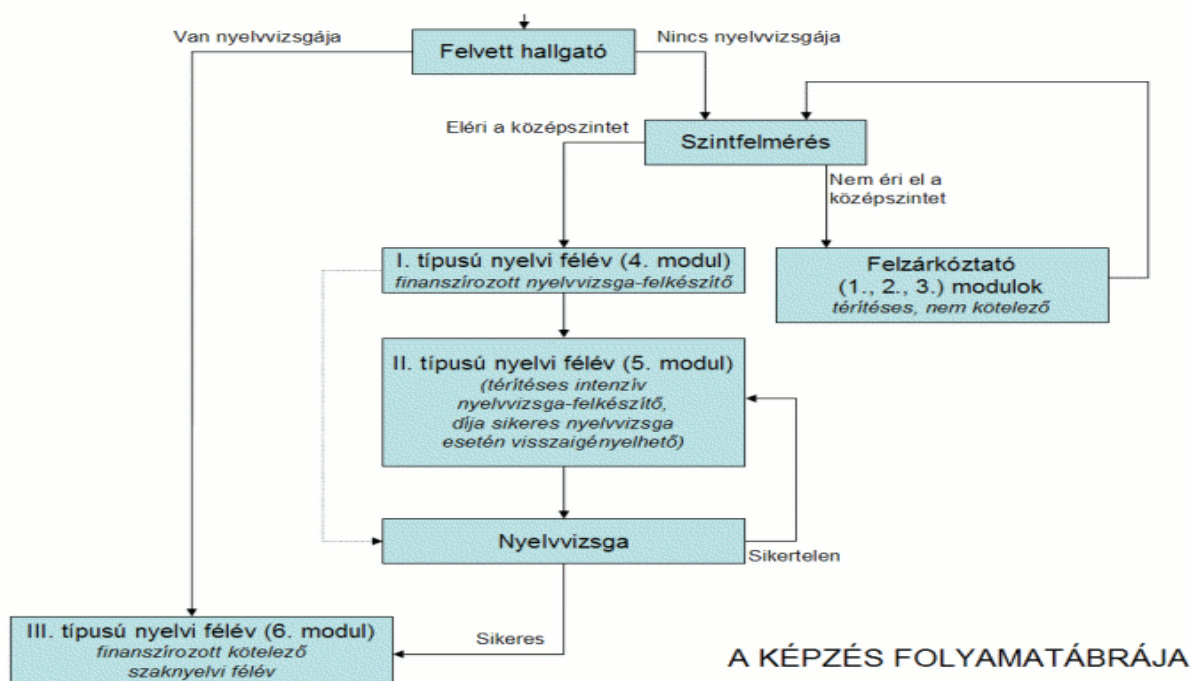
Van nyelvvizsgája

Felvett hallgató

Nincs nyelvvizsgája

Eléri a középszintet

Szintfelmérés

Nem éri el a középszintet

I. típusú nyelvi félév (4. modul)
finanszírozott nyelvvizsga-felkészítő

Felzárkóztató (1., 2., 3.) modulok
térítéses, nem kötelező

II. típusú nyelvi félév (5. modul)
(térítéses intenzív nyelvvizsga-felkészítő, díja sikeres nyelvvizsga esetén visszaigényelhető)

Nyelvvizsga

Sikertelen

Sikeres

III. típusú nyelvi félév (6. modul)
finanszírozott kötelező szaknyelvi félév

A KÉPZÉS FOLYAMATÁBRÁJA